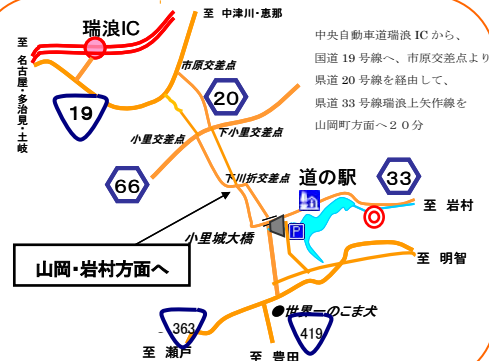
瑞浪IC

至 中津川・恵那

至 名古屋・多治見・土岐

19

市原交差点

20

下小里交差点

小里交差点

66

下川折交差点

道の駅

33

至 岩村

P

小里城大橋

至 明智

山岡・岩村方面へ

●世界一のこま犬

363

419

至 瀬戸

至 豊田

中央自動車道瑞浪 IC から、国道 19 号線へ、市原交差点より県道 20 号線を経由して、県道 33 号線瑞浪上矢作線を山岡町方面へ２０分